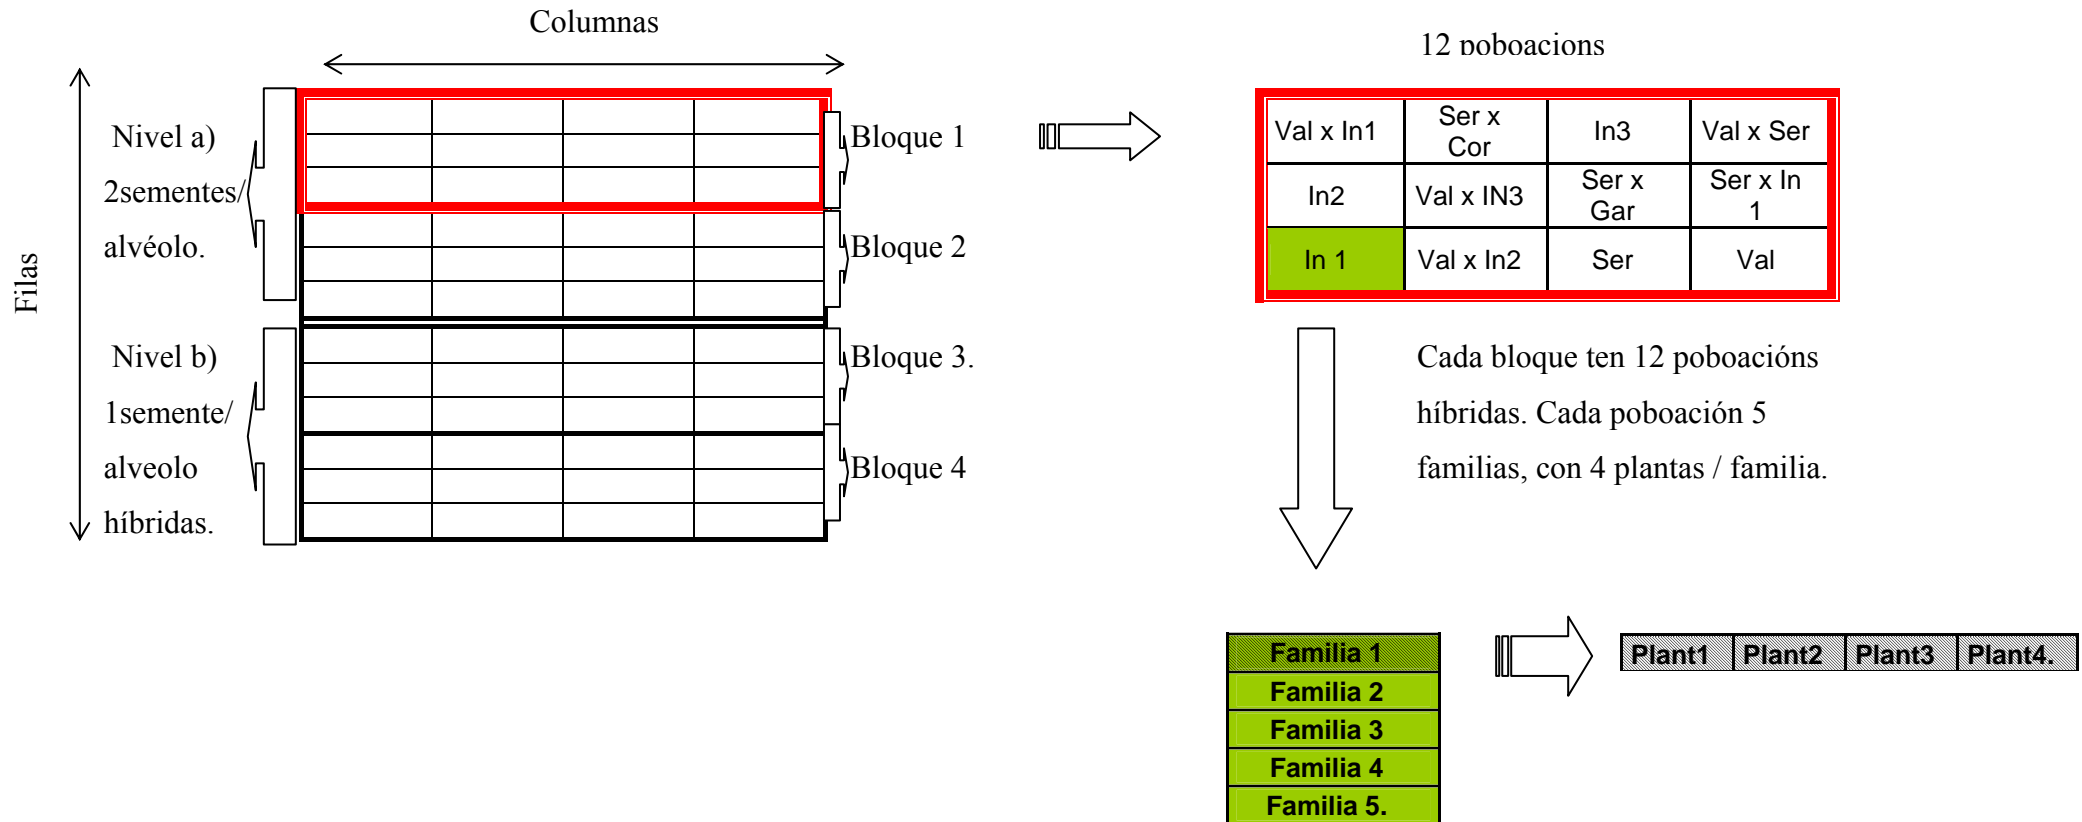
Columnas

Filas

Nivel a) 2sementes/ alvéolo.

Nivel b) 1semente/ alveolo híbridas.

Bloque 1

Bloque 2

Bloque 3.

Bloque 4

12 poboacions

| Val x In1 | Ser x Cor | In3 | Val x Ser |
|---|---|---|---|
| In2 | Val x IN3 | Ser x Gar | Ser x In 1 |
| In 1 | Val x In2 | Ser | Val |

Cada bloque ten 12 poboacións híbridas. Cada poboación 5 familias, con 4 plantas / familia.

| Familia 1 |
|---|
| Familia 2 |
| Familia 3 |
| Familia 4 |
| Familia 5. |

| Plant1 | Plant2 | Plant3 | Plant4. |
|---|---|---|---|